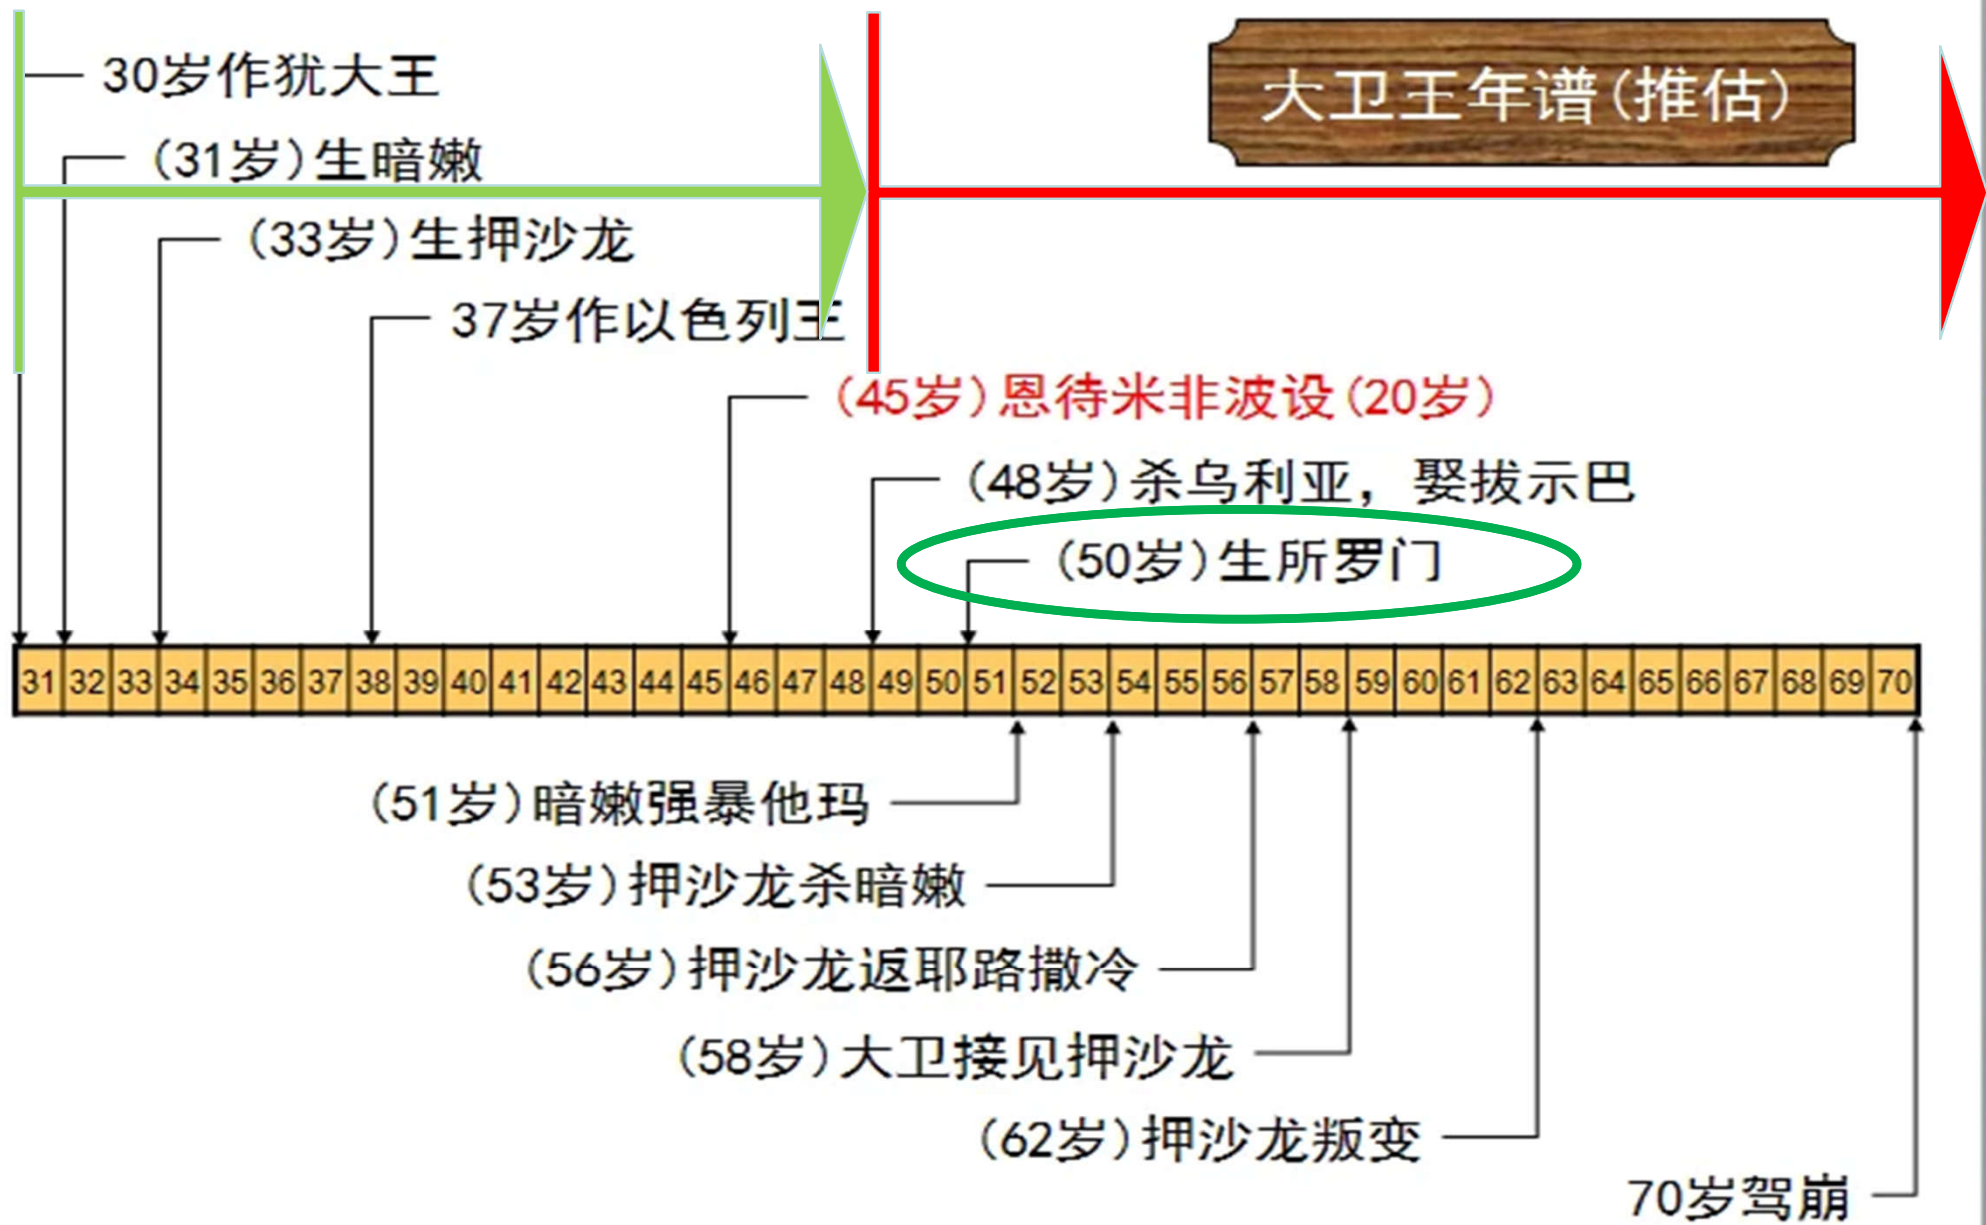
大卫王年谱(推估)

30岁作犹大王

(31岁)生暗嫩

(33岁)生押沙龙

37岁作以色列王

(45岁)恩待米非波设(20岁)

(48岁)杀乌利亚，娶拔示巴

(50岁)生所罗门

| 31 | 32 | 33 | 34 | 35 | 36 | 37 | 38 | 39 | 40 | 41 | 42 | 43 | 44 | 45 | 46 | 47 | 48 | 49 | 50 | 51 | 52 | 53 | 54 | 55 | 56 | 57 | 58 | 59 | 60 | 61 | 62 | 63 | 64 | 65 | 66 | 67 | 68 | 69 | 70 |
|---|---|---|---|---|---|---|---|---|---|---|---|---|---|---|---|---|---|---|---|---|---|---|---|---|---|---|---|---|---|---|---|---|---|---|---|---|---|---|---|

(51岁)暗嫩强暴他玛

(53岁)押沙龙杀暗嫩

(56岁)押沙龙返耶路撒冷

(58岁)大卫接见押沙龙

(62岁)押沙龙叛变

70岁驾崩